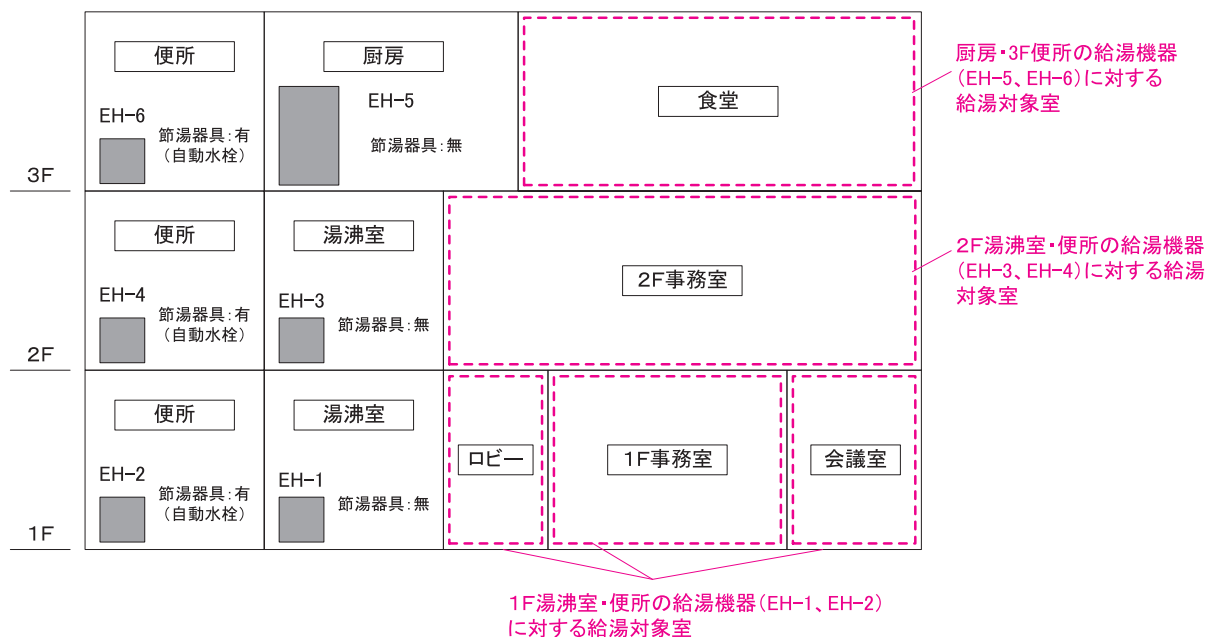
便所

EH−6

節湯器具：有
（自動水栓）

厨房

EH−5

節湯器具：無

食堂

厨房・3F便所の給湯機器（EH−5、EH−6）に対する給湯対象室

3F

便所

EH−4

節湯器具：有
（自動水栓）

湯沸室

EH−3

節湯器具：無

2F事務室

2F湯沸室・便所の給湯機器（EH−3、EH−4）に対する給湯対象室

2F

便所

EH−2

節湯器具：有
（自動水栓）

湯沸室

EH−1

節湯器具：無

ロビー

1F事務室

会議室

1F

1F湯沸室・便所の給湯機器（EH−1、EH−2）に対する給湯対象室